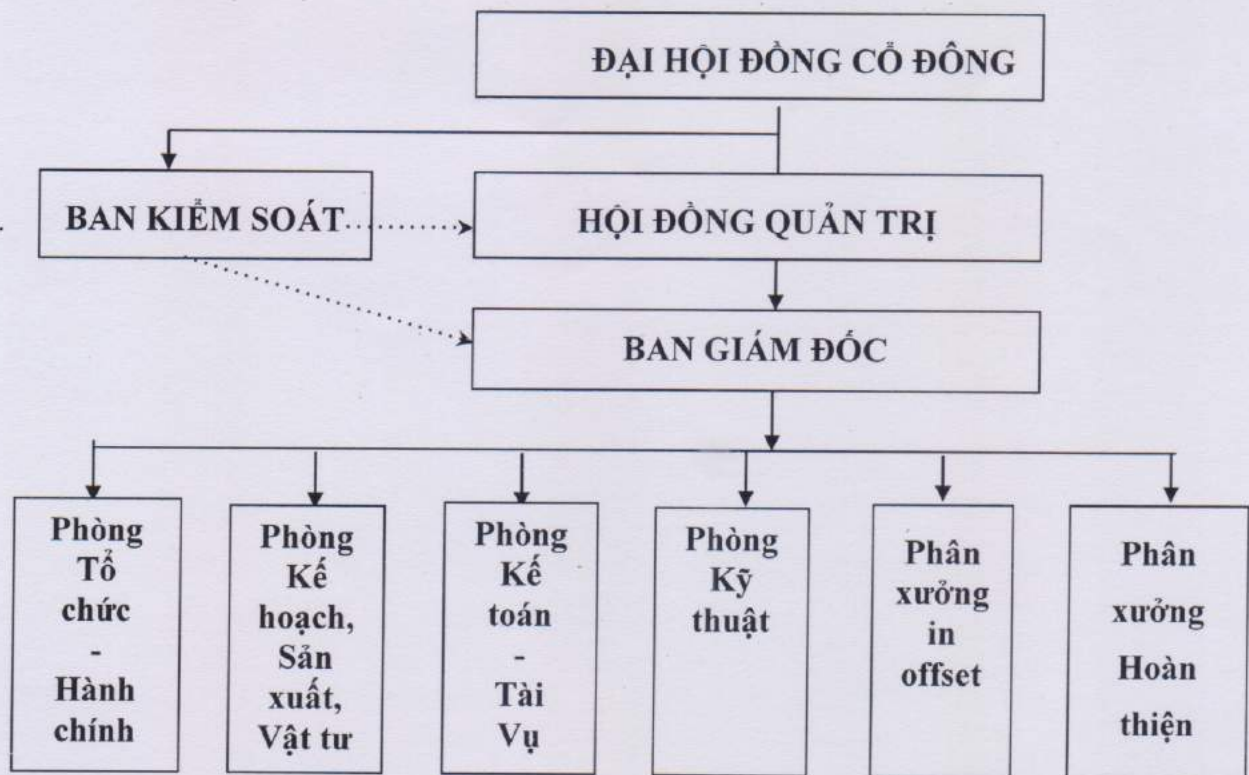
ĐẠI HỘI ĐỒNG CỔ ĐÔNG

BAN KIỂM SOÁT

HỘI ĐỒNG QUẢN TRỊ

BAN GIÁM ĐỐC

Phòng Tổ chức - Hành chính

Phòng Kế hoạch, Sản xuất, Vật tư

Phòng Kế toán - Tài Vụ

Phòng Kỹ thuật

Phân xưởng in offset

Phân xưởng Hoàn thiện